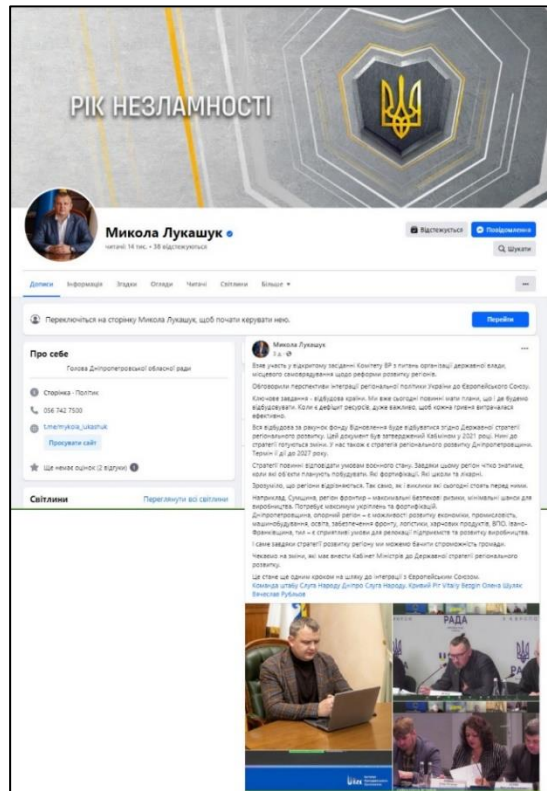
РІК НЕЗЛАМНОСТІ

Микола Лукашук
читачі 14 тис. • 38 відстежується

Відстежується
Повідомлення
Шукати

Дописи Інформація Згадки Огляди Читачі Світлини Більше

Перекличіться на сторінку Микола Лукашук, щоб почати керувати нею.
Перейти

Про себе
Голова Дніпропетровської обласної ради

Сторінка · Політик
056 742 7500
t.me/mykola_lukashuk
Прокувати сайт

Ще немає оцінок (2 відгуки)

Світлини
Переглянути всі світлини

Микола Лукашук
1 д.

Взяв участь у відкритому засіданні Комітету ВР з питань організації державної влади, місцевого самоврядування щодо реформи розвитку регіонів.

Обговорили перспективи інтеграції регіональної політики України до Європейського Союзу.

Ключове завдання – відбудова країни. Ми вже сьогодні повинні мати плани, що і де будемо відбудовувати. Коли є дефіцит ресурсів, дуже важливо, щоб кожна гривня витрачалася ефективно.

Вся відбудова за рахунок фонду Відновлення буде відбуватися згідно Державної стратегії регіонального розвитку. Цей документ був затверджений Кабміном у 2021 році. Нині до стратегії готуються зміни. У нас також є стратегія регіонального розвитку Дніпропетровщини. Термін її дії до 2027 року.

Стратегії повинні відповідати умовам воєнного стану. Завдяки цьому регіон чітко знатиме, коли які об'єкти планують побудувати. Які фортифікації. Які школи та лікарні.

Зрозуміло, що регіони відрізняються. Так само, як і виклики які сьогодні стоять перед ними.

Наприклад, Сумщина, регіон фронтир – максимальні безпекові ризики, мінімальні шанси для виробництва. Потребує максимум укріплень та фортифікацій.
Дніпропетровщина, опорний регіон – є можливості розвитку економіки, промисловість, машинобудування, освіта, забезпечення фронту, логістики, харчових продуктів, ВПО. Івано-Франківщина, тил – є сприятливі умови для релокації підприємств та розвитку виробництва.

І саме завдяки стратегії розвитку регіону ми можемо бачити спроможність громади.

Чекаємо на зміни, які має внести Кабінет Міністрів до Державної стратегії регіонального розвитку.

Це стане ще одним кроком на шляху до інтеграції з Європейським Союзом.
Команда штабу Слуга Народу Дніпро Слуга Народу. Кривий Ріг Vitaliy Bezgin Олена Шуляк Вячеслав Рубльов

РАДА